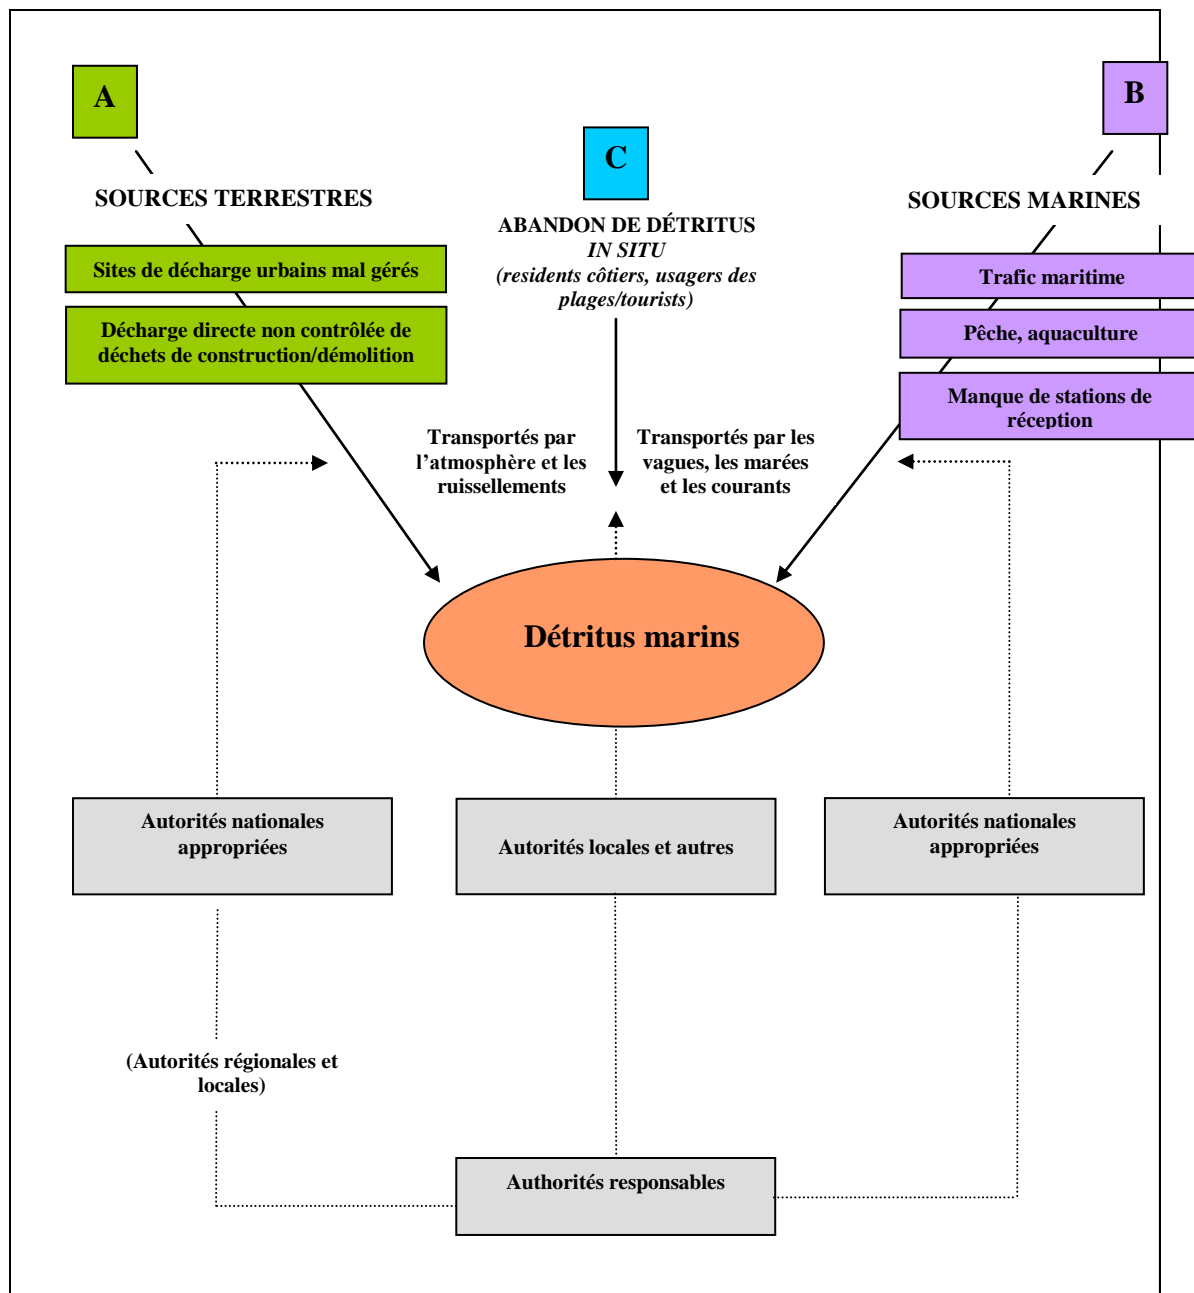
A

SOURCES TERRESTRES

Sites de décharge urbains mal gérés

Décharge directe non contrôlée de déchets de construction/démolition

C

ABANDON DE DÉTRITUS
*IN SITU*
*(residents côtiers, usagers des plages/tourists)*

B

SOURCES MARINES

Trafic maritime

Pêche, aquaculture

Manque de stations de réception

Transportés par l'atmosphère et les ruissellements

Transportés par les vagues, les marées et les courants

Détritus marins

Autorités nationales appropriées

Autorités locales et autres

Autorités nationales appropriées

(Autorités régionales et locales)

Authorités responsables